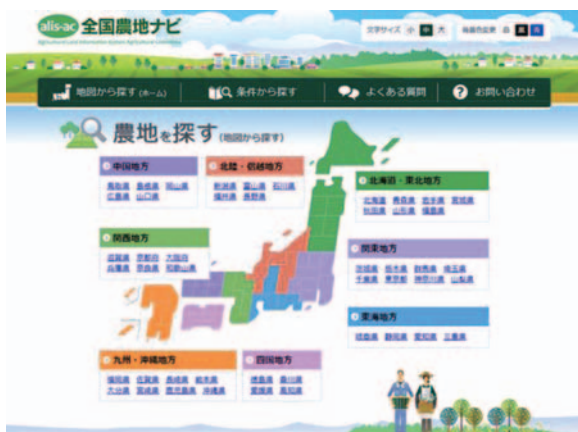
alis-ac 全国農地ナビ
Agricultural Land Information System Agricultural Committee

文字サイズ 小 中 大　画面色変更 白 黒 青

地図から探す(ホーム)　条件から探す　よくある質問　お問い合わせ

農地を探す(地図から探す)

中国地方
鳥取県 島根県 岡山県
広島県 山口県

北陸・信越地方
新潟県 富山県 石川県
福井県 長野県

北海道・東北地方
北海道 青森県 岩手県 宮城県
秋田県 山形県 福島県

関西地方
滋賀県 京都府 大阪府
兵庫県 奈良県 和歌山県

関東地方
茨城県 栃木県 群馬県 埼玉県
千葉県 東京都 神奈川県 山梨県

東海地方
岐阜県 静岡県 愛知県 三重県

九州・沖縄地方
福岡県 佐賀県 長崎県 熊本県
大分県 宮崎県 鹿児島県 沖縄県

四国地方
徳島県 香川県
愛媛県 高知県